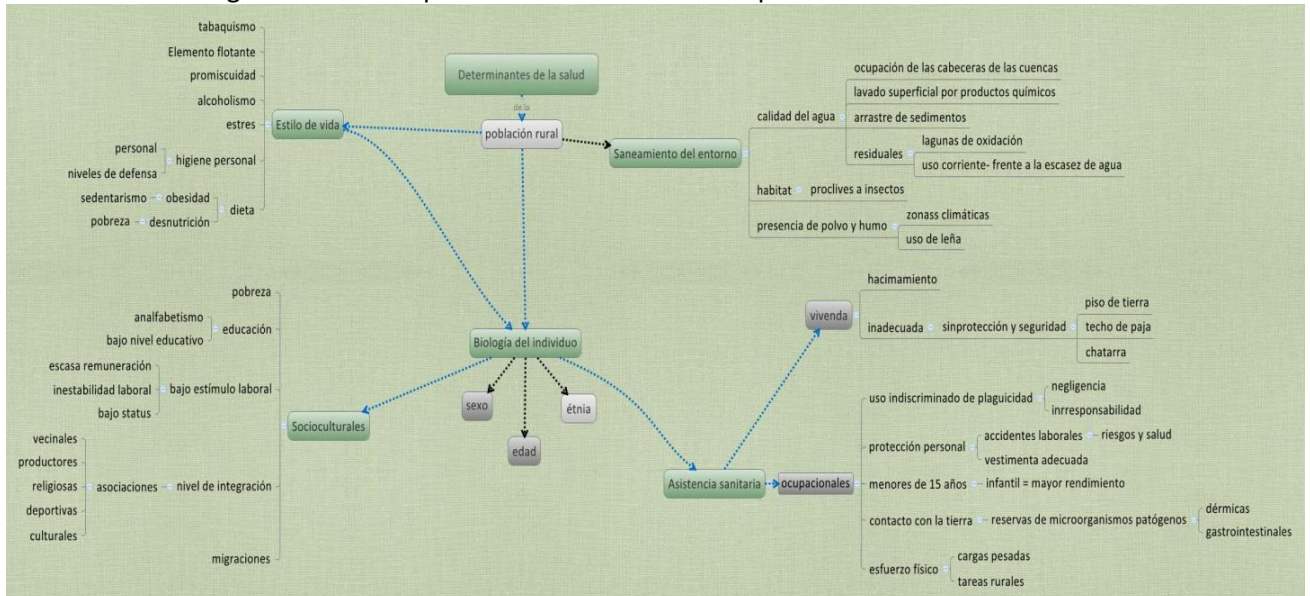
Determinantes de la salud

de la

población rural

Estilo de vida

tabaquismo

Elemento flotante

promiscuidad

alcoholismo

estres

personal

niveles de defensa

higiene personal

sedentarismo

obesidad

pobreza

desnutrición

dieta

Saneamiento del entorno

calidad del agua

ocupación de las cabeceras de las cuencas

lavado superficial por productos químicos

arrastre de sedimentos

residuales

lagunas de oxidación

uso corriente- frente a la escasez de agua

habitat

proclives a insectos

presencia de polvo y humo

zonass climáticas

uso de leña

Biología del individuo

sexo

edad

étnia

Socioculturales

pobreza

analfabetismo

bajo nivel educativo

educación

escasa remuneración

inestabilidad laboral

bajo status

bajo estímulo laboral

vecinales

productores

religiosas

deportivas

culturales

asociaciones

nivel de integración

migraciones

vivenda

hacimamiento

inadecuada

sinprotección y seguridad

piso de tierra

techo de paja

chatarra

Asistencia sanitaria

ocupacionales

uso indiscriminado de plaguicidad

negligencia

inrresponsabilidad

protección personal

accidentes laborales

riesgos y salud

vestimenta adecuada

menores de 15 años

infantil = mayor rendimiento

contacto con la tierra

reservas de microorganismos patógenos

dérmicas

gastrointestinales

esfuerzo físico

cargas pesadas

tareas rurales